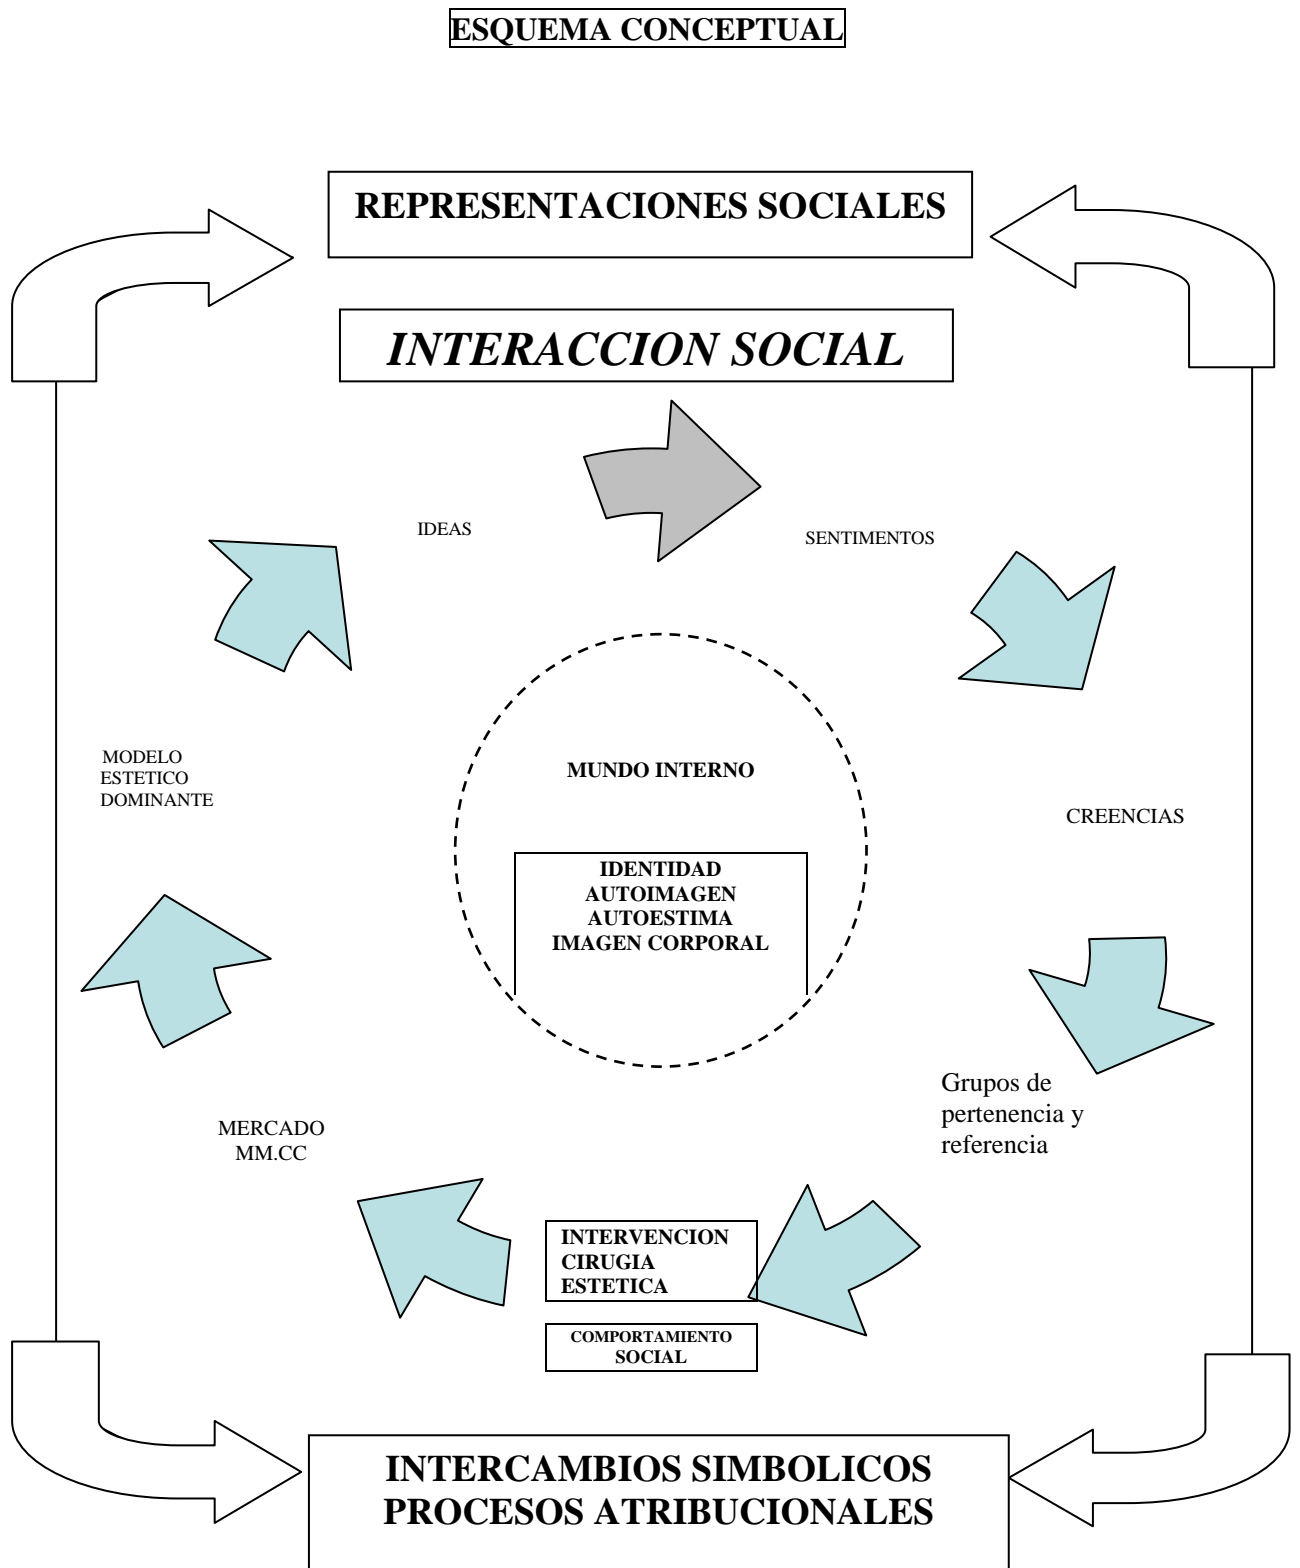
ESQUEMA CONCEPTUAL

REPRESENTACIONES SOCIALES

INTERACCION SOCIAL

IDEAS

SENTIMENTOS

MODELO ESTETICO DOMINANTE

MUNDO INTERNO

IDENTIDAD
AUTOIMAGEN
AUTOESTIMA
IMAGEN CORPORAL

CREENCIAS

Grupos de pertenencia y referencia

MERCADO
MM.CC

INTERVENCION
CIRUGIA
ESTETICA

COMPORTAMIENTO SOCIAL

INTERCAMBIOS SIMBOLICOS
PROCESOS ATRIBUCIONALES